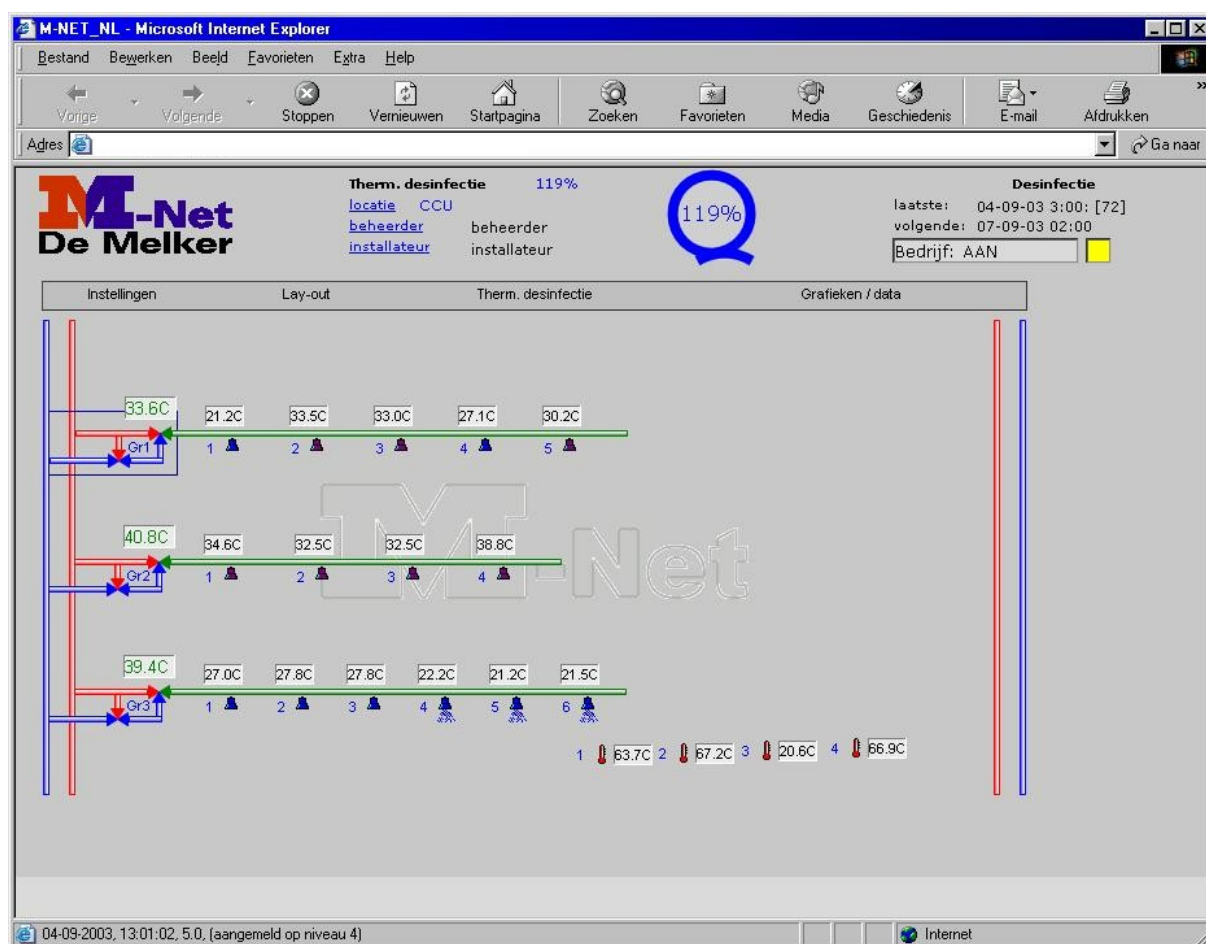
M-NET_NL - Microsoft Internet Explorer

Bestand Bewerken Beeld Favorieten Extra Help

Vorige Volgende Stoppen Vernieuwen Startpagina Zoeken Favorieten Media Geschiedenis E-mail Afdrukken

Adres

Ga naar

M-Net De Melker

Therm. desinfectie 119%
locatie CCU
beheerder beheerder
installateur installateur

119%

Desinfectie
laatste: 04-09-03 3:00: [72]
volgende: 07-09-03 02:00
Bedrijf: AAN

Instellingen Lay-out Therm. desinfectie Grafieken / data

33.6C 21.2C 33.5C 33.0C 27.1C 30.2C
Gr1 1 2 3 4 5

40.8C 34.6C 32.5C 32.5C 38.8C
Gr2 1 2 3 4

39.4C 27.0C 27.8C 27.8C 22.2C 21.2C 21.5C
Gr3 1 2 3 4 5 6

1 63.7C 2 67.2C 3 20.6C 4 66.9C

M-Net

04-09-2003, 13:01:02, 5.0, (aangemeld op niveau 4)

Internet